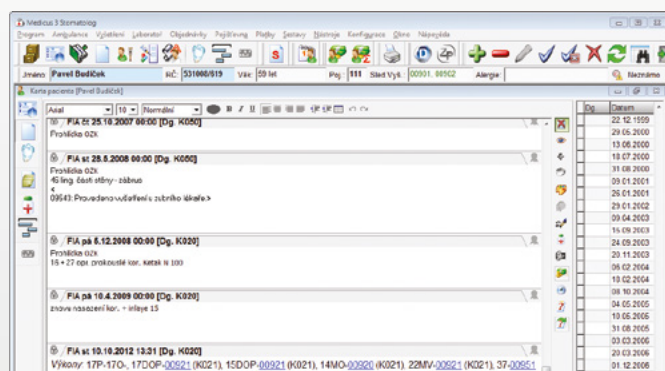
Medicus 3 Stomatolog

Program Ambulance Vyšetření Laboratoř Objednávky Pojišťovny Platby Sestavy Nástroje Konfigurace Okno Nápověda

Jméno Pavel Budíček RČ 531008/619 Věk 59 let Poj. 111 Sled Vyš. 00901, 00902 Alergie Neznámo

Karta pacienta [Pavel Budíček]

Arial 10 Normální

F/A čt 25.10.2007 00:00 [Dg. K050]
Frohlička 0ZK

F/A st 28.5.2008 00:00 [Dg. K050]
Frohlička 0ZK
45 ling. části stěny - zábrus
<
09543: Provedeno vyšetření s zubního lékaře >

F/A pá 5.12.2008 00:00 [Dg. K020]
Frohlička 0ZK
16 + 27 opr. prokousl. kor. Ketak ik 100

F/A pá 10.4.2009 00:00 [Dg. K020]
znovu nasazení kor. + inleye 15

F/A st 10.10.2012 13:31 [Dg. K020]
Výkony: 17P-17O-, 17DOP-00921 (K021), 15DOP-00921 (K021), 14MO-00920 (K021), 22MV-00921 (K021), 37-00951

| Dg | Datum |
|---|---|
| | 22.12.1999 |
| | 29.05.2000 |
| | 13.06.2000 |
| | 18.07.2000 |
| | 31.08.2000 |
| | 09.01.2001 |
| | 26.01.2001 |
| | 29.01.2002 |
| | 09.04.2003 |
| | 16.09.2003 |
| | 24.09.2003 |
| | 20.11.2003 |
| | 06.02.2004 |
| | 18.02.2004 |
| | 08.10.2004 |
| | 04.05.2005 |
| | 13.05.2005 |
| | 31.08.2005 |
| | 03.03.2006 |
| | 20.03.2006 |
| | 01.12.2006 |